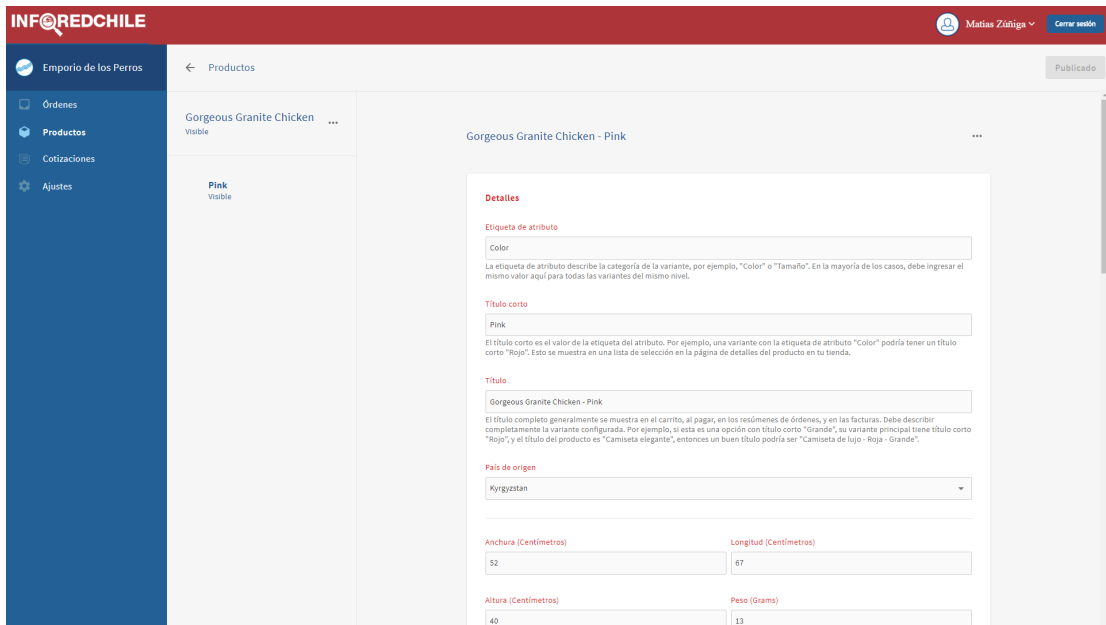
INFOREDCHILE

Matias Zúñiga

Cerrar sesión

Emporio de los Perros

Órdenes

Productos

Cotizaciones

Ajustes

← Productos

Publicado

Gorgeous Granite Chicken
Visible

...

Pink
Visible

Gorgeous Granite Chicken - Pink

...

Detalles

Etiqueta de atributo

Color

La etiqueta de atributo describe la categoría de la variante, por ejemplo, "Color" o "Tamaño". En la mayoría de los casos, debe ingresar el mismo valor aquí para todas las variantes del mismo nivel.

Título corto

Pink

El título corto es el valor de la etiqueta del atributo. Por ejemplo, una variante con la etiqueta de atributo "Color" podría tener un título corto "Rojo". Esto se muestra en una lista de selección en la página de detalles del producto en tu tienda.

Título

Gorgeous Granite Chicken - Pink

El título completo generalmente se muestra en el carrito, al pagar, en los resúmenes de órdenes, y en las facturas. Debe describir completamente la variante configurada. Por ejemplo, si esta es una opción con título corto "Grande", su variante principal tiene título corto "Rojo", y el título del producto es "Camiseta elegante", entonces un buen título podría ser "Camiseta de lujo - Roja - Grande".

País de origen

Kyrgyzstan

Anchura (Centímetros)

52

Longitud (Centímetros)

67

Altura (Centímetros)

40

Peso (Grams)

13